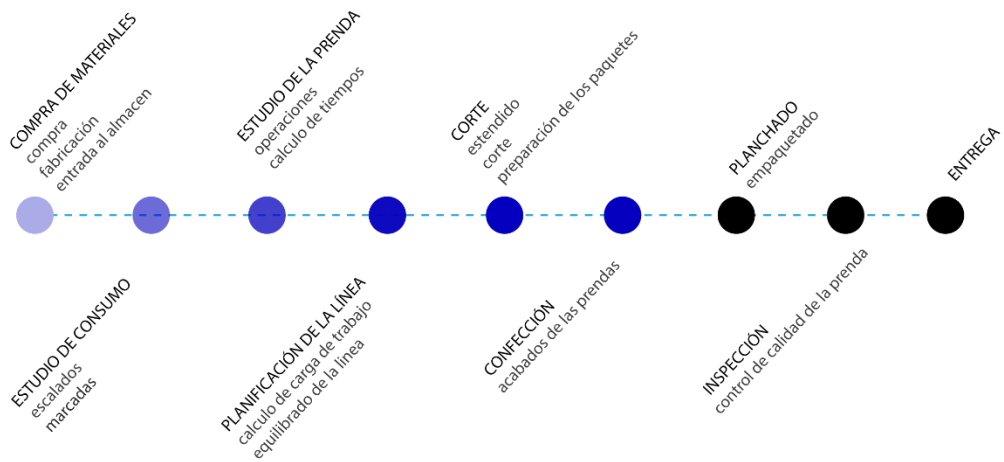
COMPRA DE MATERIALES
compra
fabricación
entrada al almacen

ESTUDIO DE LA PRENDA
operaciones
calculo de tiempos

CORTE
estendido
corte
preparación de los paquetes

PLANCHADO
empaquetado

ENTREGA

ESTUDIO DE CONSUMO
escalados
marcadas

PLANIFICACIÓN DE LA LINEA
calculo de carga de trabajo
equilibrado de la linea

CONFECCIÓN
acabados de las prendas

INSPECCIÓN
control de calidad de la prenda